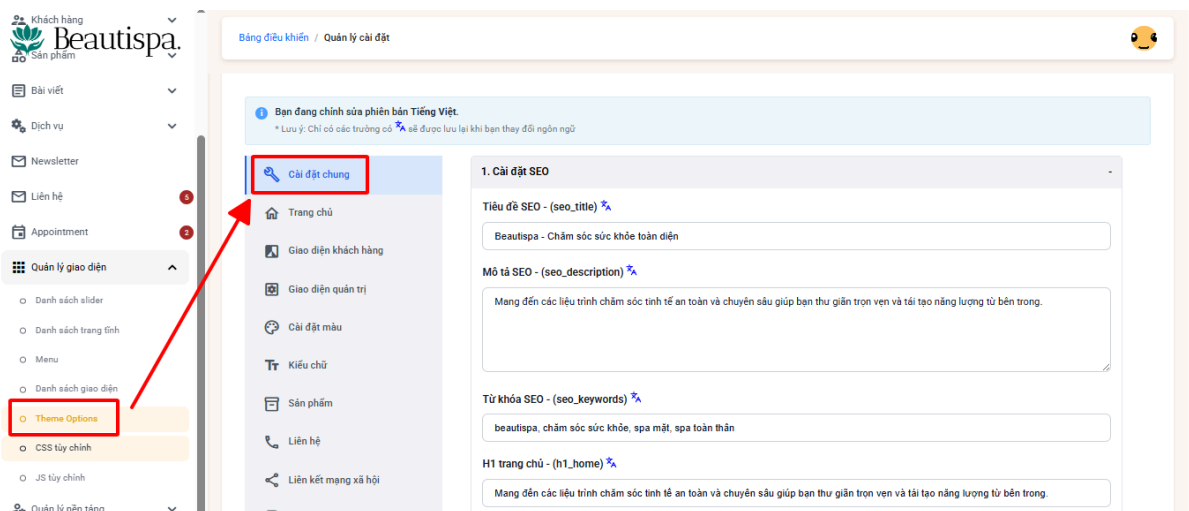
Khách hàng
Beautispa.
Sản phẩm
Bài viết
Dịch vụ
Newsletter
Liên hệ 5
Appointment 2
Quản lý giao diện
Danh sách slider
Danh sách trang tĩnh
Menu
Danh sách giao diện
Theme Options
CSS tùy chỉnh
JS tùy chỉnh
Quản lý nền tảng

Bảng điều khiển / Quản lý cài đặt

Bạn đang chỉnh sửa phiên bản Tiếng Việt.
* Lưu ý: Chỉ có các trường có sẽ được lưu lại khi bạn thay đổi ngôn ngữ

Cài đặt chung
Trang chủ
Giao diện khách hàng
Giao diện quản trị
Cài đặt màu
Kiểu chữ
Sản phẩm
Liên hệ
Liên kết mạng xã hội

1. Cài đặt SEO -

Tiêu đề SEO - (seo_title)
Beautispa - Chăm sóc sức khỏe toàn diện

Mô tả SEO - (seo_description)
Mang đến các liệu trình chăm sóc tinh tế an toàn và chuyên sâu giúp bạn thư giãn trọn vẹn và tái tạo năng lượng từ bên trong.

Từ khóa SEO - (seo_keywords)
beautispa, chăm sóc sức khỏe, spa mặt, spa toàn thân

H1 trang chủ - (h1_home)
Mang đến các liệu trình chăm sóc tinh tế an toàn và chuyên sâu giúp bạn thư giãn trọn vẹn và tái tạo năng lượng từ bên trong.